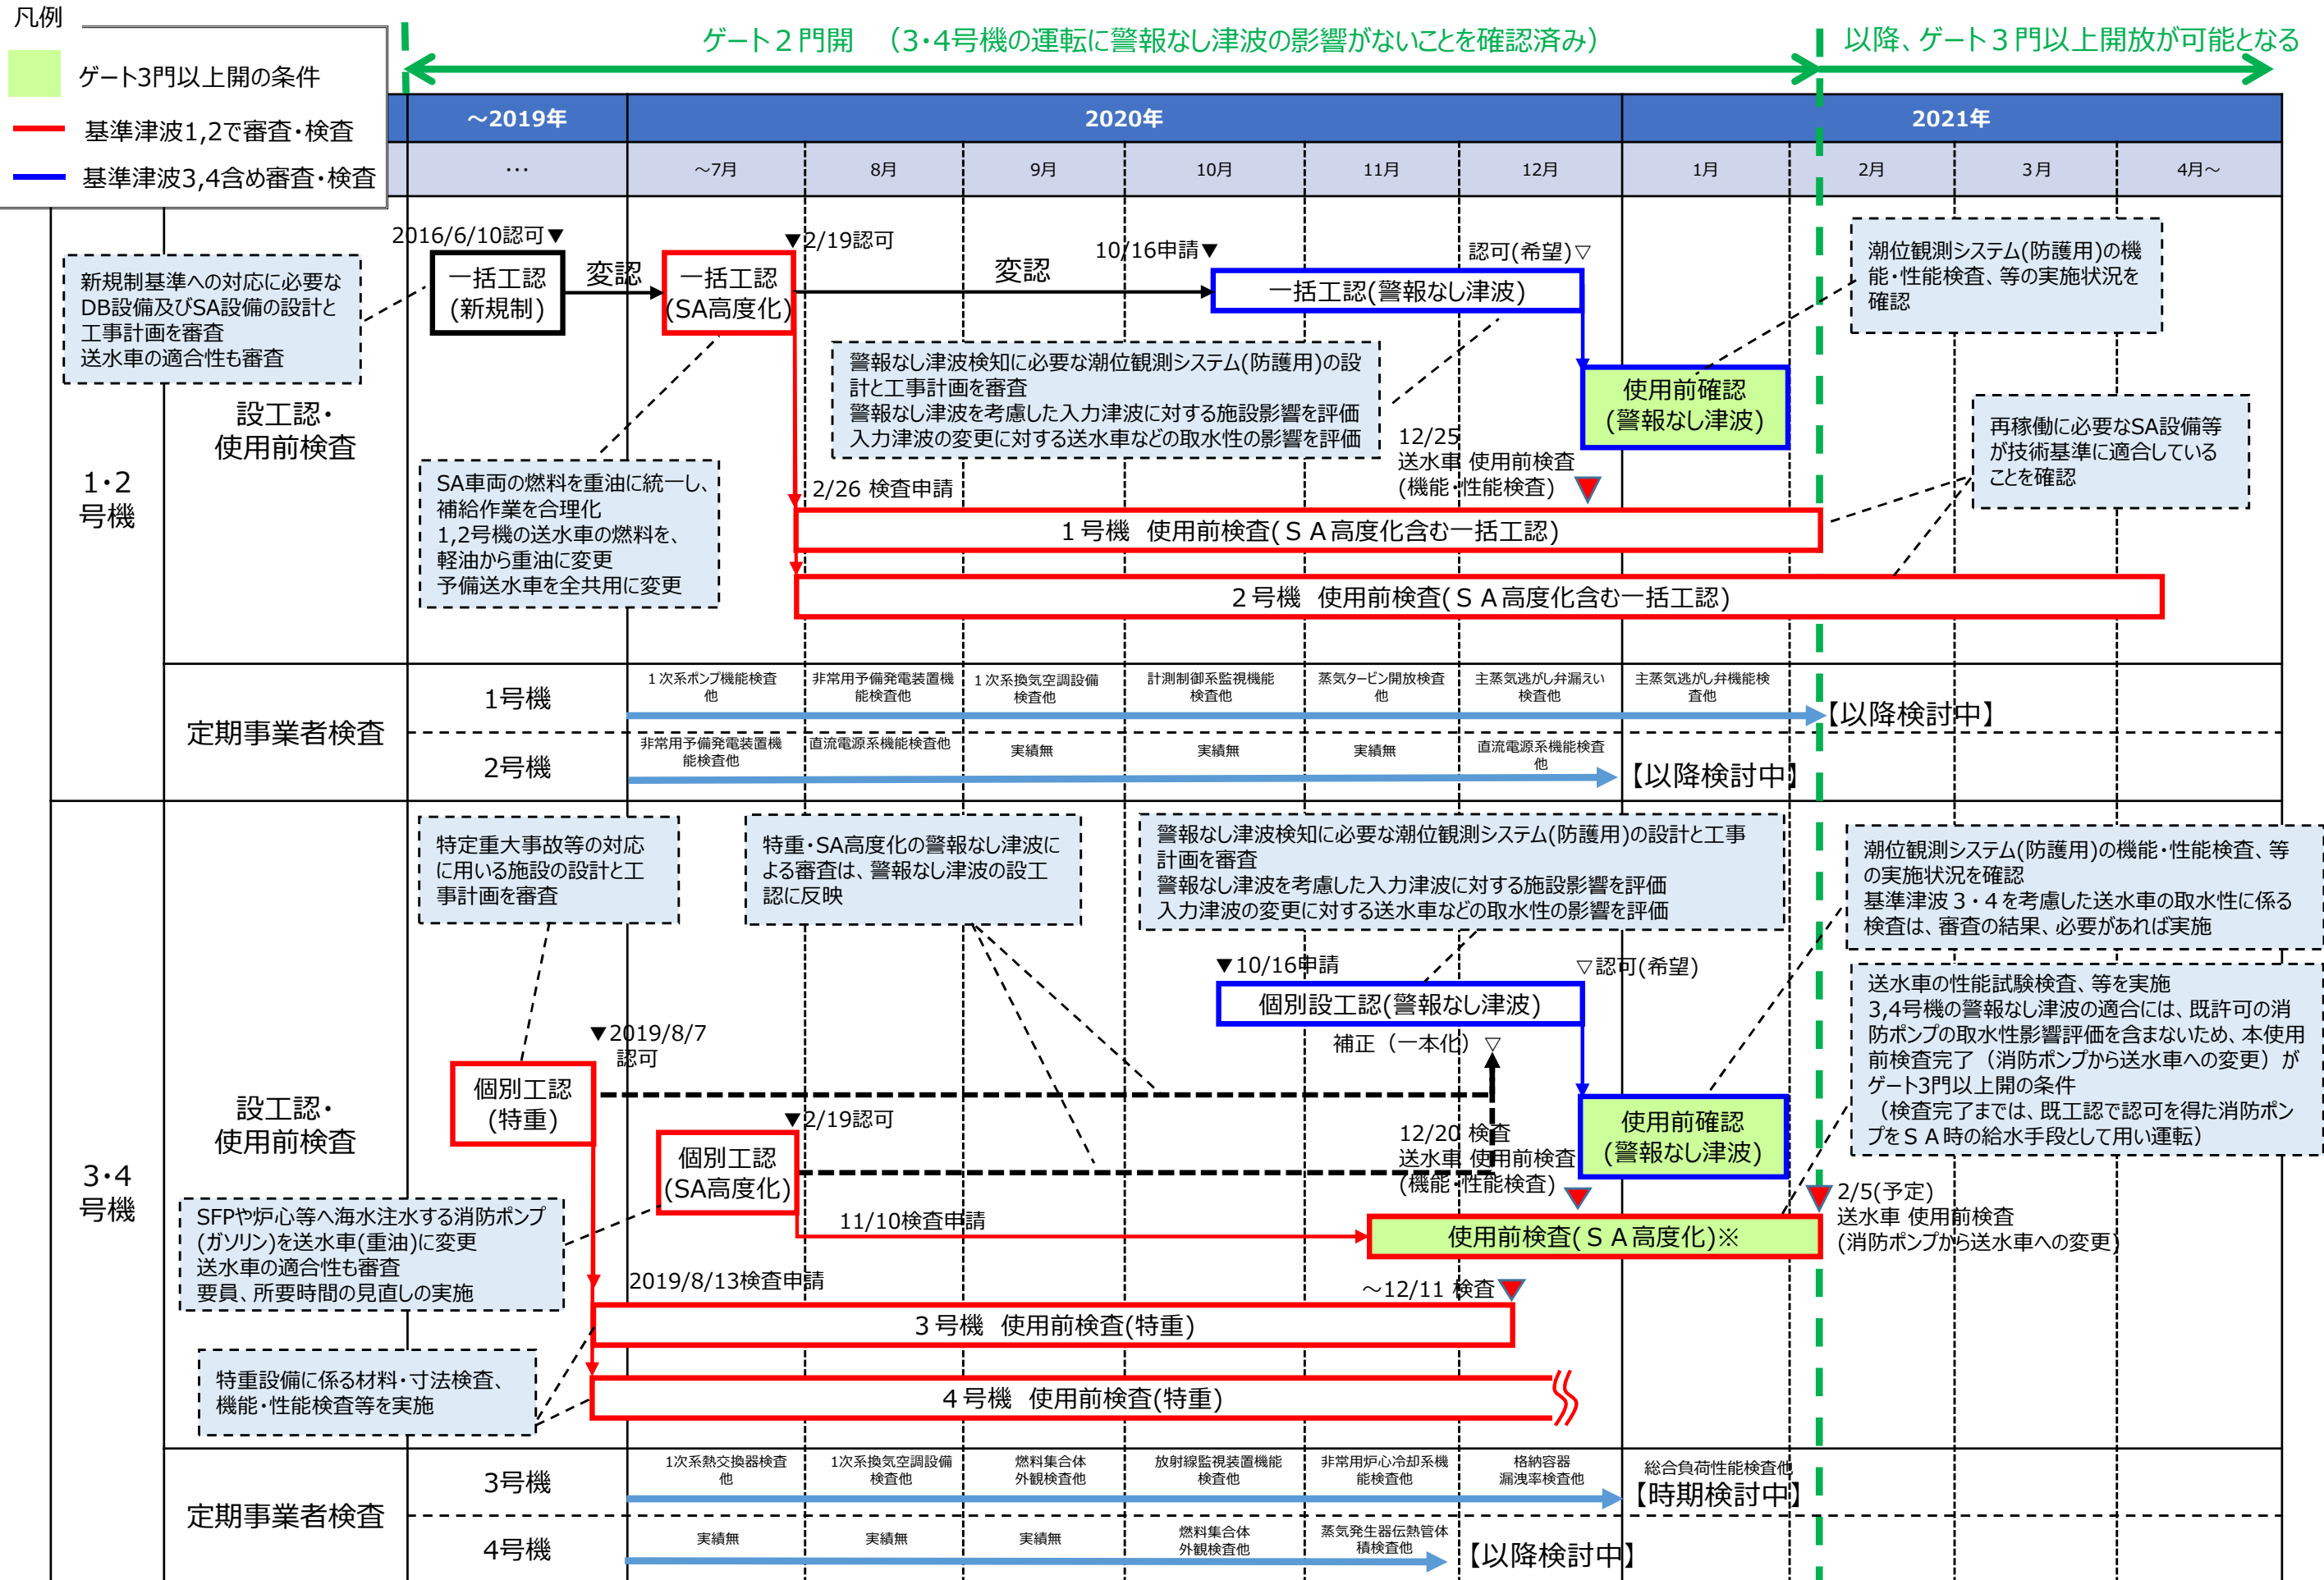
凡例

ゲート3門以上開の条件

基準津波1,2で審査・検査

基準津波3,4含め審査・検査

ゲート２門開　（3･4号機の運転に警報なし津波の影響がないことを確認済み）

以降、ゲート３門以上開放が可能となる

| ～2019年 | 2020年 | | | | | | 2021年 | | | |
|---|---|---|---|---|---|---|---|---|---|---|
| … | ～7月 | 8月 | 9月 | 10月 | 11月 | 12月 | 1月 | 2月 | 3月 | 4月～ |

1･2号機

設工認・使用前検査

新規制基準への対応に必要なDB設備及びSA設備の設計と工事計画を審査
送水車の適合性も審査

2016/6/10認可▼

一括工認（新規制）

変認

▼2/19認可

一括工認（SA高度化）

変認

10/16申請▼

認可(希望)▽

一括工認(警報なし津波)

警報なし津波検知に必要な潮位観測システム(防護用)の設計と工事計画を審査
警報なし津波を考慮した入力津波に対する施設影響を評価
入力津波の変更に対する送水車などの取水性の影響を評価

使用前確認（警報なし津波）

潮位観測システム(防護用)の機能・性能検査、等の実施状況を確認

SA車両の燃料を重油に統一し、補給作業を合理化
1,2号機の送水車の燃料を、軽油から重油に変更
予備送水車を全共用に変更

2/26 検査申請

12/25
送水車 使用前検査
(機能・性能検査)

再稼働に必要なSA設備等が技術基準に適合していることを確認

１号機　使用前検査(ＳＡ高度化含む一括工認)

２号機　使用前検査(ＳＡ高度化含む一括工認)

定期事業者検査

1号機

１次系ポンプ機能検査他
非常用予備発電装置機能検査他
１次系換気空調設備検査他
計測制御系監視機能検査他
蒸気タービン開放検査他
主蒸気逃がし弁漏えい検査他
主蒸気逃がし弁機能検査他

【以降検討中】

2号機

非常用予備発電装置機能検査他
直流電源系機能検査他
実績無
実績無
実績無
直流電源系機能検査他

【以降検討中】

3･4号機

設工認・使用前検査

特定重大事故等の対応に用いる施設の設計と工事計画を審査

特重・SA高度化の警報なし津波による審査は、警報なし津波の設工認に反映

警報なし津波検知に必要な潮位観測システム(防護用)の設計と工事計画を審査
警報なし津波を考慮した入力津波に対する施設影響を評価
入力津波の変更に対する送水車などの取水性の影響を評価

潮位観測システム(防護用)の機能・性能検査、等の実施状況を確認
基準津波３・４を考慮した送水車の取水性に係る検査は、審査の結果、必要があれば実施

▼10/16申請

▽認可(希望)

個別設工認(警報なし津波)

補正（一本化）▽

送水車の性能試験検査、等を実施
3,4号機の警報なし津波の適合には、既許可の消防ポンプの取水性影響評価を含まないため、本使用前検査完了（消防ポンプから送水車への変更）がゲート3門以上開の条件
（検査完了までは、既工認で認可を得た消防ポンプをＳＡ時の給水手段として用い運転）

▼2019/8/7
認可

個別工認（特重）

▼2/19認可

個別工認（SA高度化）

使用前確認（警報なし津波）

12/20 検査
送水車 使用前検査
(機能・性能検査)

SFPや炉心等へ海水注水する消防ポンプ(ガソリン)を送水車(重油)に変更
送水車の適合性も審査
要員、所要時間の見直しの実施

11/10検査申請

使用前検査(ＳＡ高度化)※

2/5(予定)
送水車 使用前検査
(消防ポンプから送水車への変更)

2019/8/13検査申請

～12/11 検査

３号機　使用前検査(特重)

特重設備に係る材料・寸法検査、機能・性能検査等を実施

４号機　使用前検査(特重)

定期事業者検査

3号機

1次系熱交換器検査他
1次系換気空調設備検査他
燃料集合体外観検査他
放射線監視装置機能検査他
非常用炉心冷却系機能検査他
格納容器漏洩率検査他
総合負荷性能検査他

【時期検討中】

4号機

実績無
実績無
実績無
燃料集合体外観検査他
蒸気発生器伝熱管体積検査他

【以降検討中】